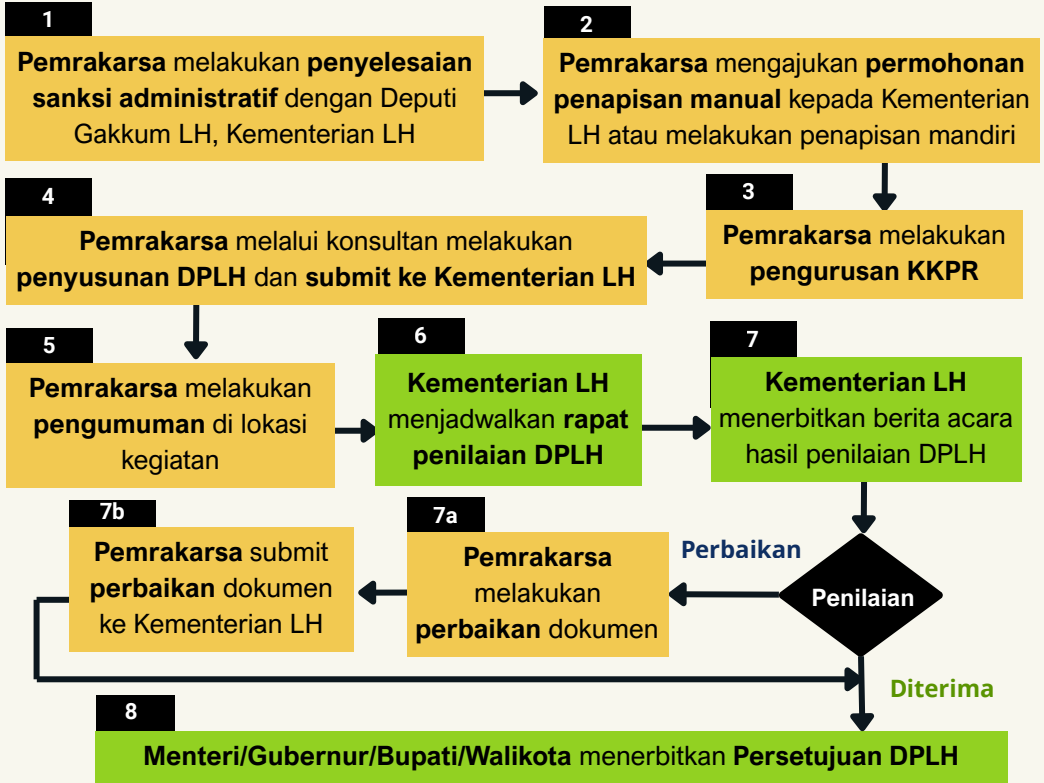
1
Pemrakarsa melakukan penyelesaian sanksi administratif dengan Deputi Gakkum LH, Kementerian LH

2
Pemrakarsa mengajukan permohonan penapisan manual kepada Kementerian LH atau melakukan penapisan mandiri

3
Pemrakarsa melakukan pengurusan KKPR

4
Pemrakarsa melalui konsultan melakukan penyusunan DPLH dan submit ke Kementerian LH

5
Pemrakarsa melakukan pengumuman di lokasi kegiatan

6
Kementerian LH menjadwalkan rapat penilaian DPLH

7
Kementerian LH menerbitkan berita acara hasil penilaian DPLH

Penilaian

Perbaikan

7a
Pemrakarsa melakukan perbaikan dokumen

7b
Pemrakarsa submit perbaikan dokumen ke Kementerian LH

Diterima

8
Menteri/Gubernur/Bupati/Walikota menerbitkan Persetujuan DPLH